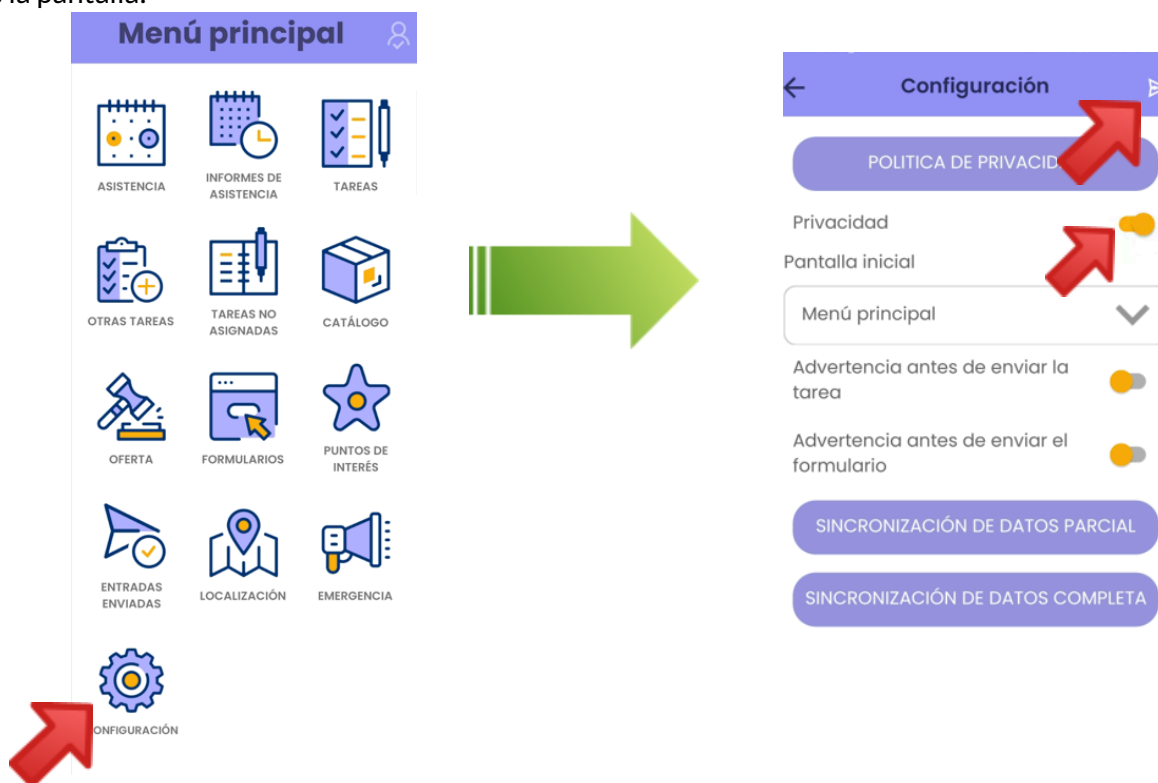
la pantalla.

Menú principal

ASISTENCIA
INFORMES DE ASISTENCIA
TAREAS
OTRAS TAREAS
TAREAS NO ASIGNADAS
CATÁLOGO
OFERTA
FORMULARIOS
PUNTOS DE INTERÉS
ENTRADAS ENVIADAS
LOCALIZACIÓN
EMERGENCIA
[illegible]ONFIGURACIÓN

Configuración

POLITICA DE PRIVACID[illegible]

Privacidad

Pantalla inicial

Menú principal

Advertencia antes de enviar la tarea

Advertencia antes de enviar el formulario

SINCRONIZACIÓN DE DATOS PARCIAL

SINCRONIZACIÓN DE DATOS COMPLETA